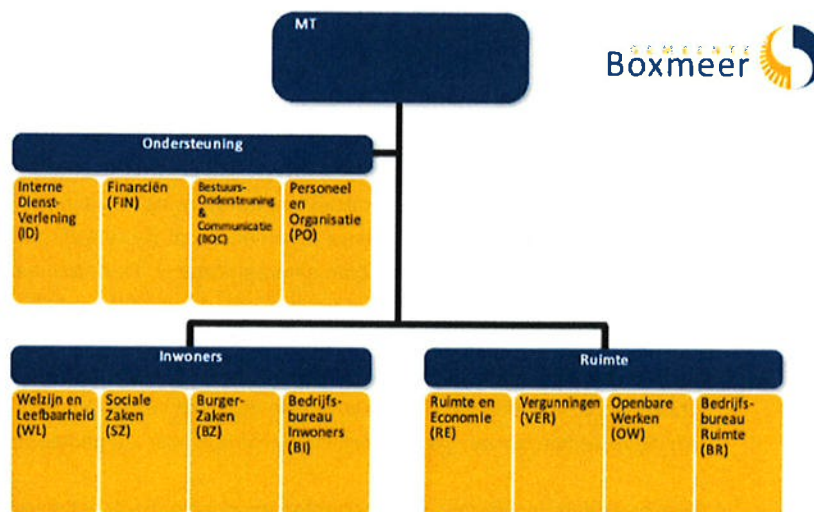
GEMEENTE
Boxmeer

MT

Ondersteuning

Interne Dienst-Verlening (ID)

Financiën (FIN)

Bestuurs-Ondersteuning & Communicatie (BOC)

Personeel en Organisatie (PO)

Inwoners

Welzijn en Leefbaarheid (WL)

Sociale Zaken (SZ)

Burger-Zaken (BZ)

Bedrijfs-bureau Inwoners (BI)

Ruimte

Ruimte en Economie (RE)

Vergunningen (VER)

Openbare Werken (OW)

Bedrijfs-bureau Ruimte (BR)